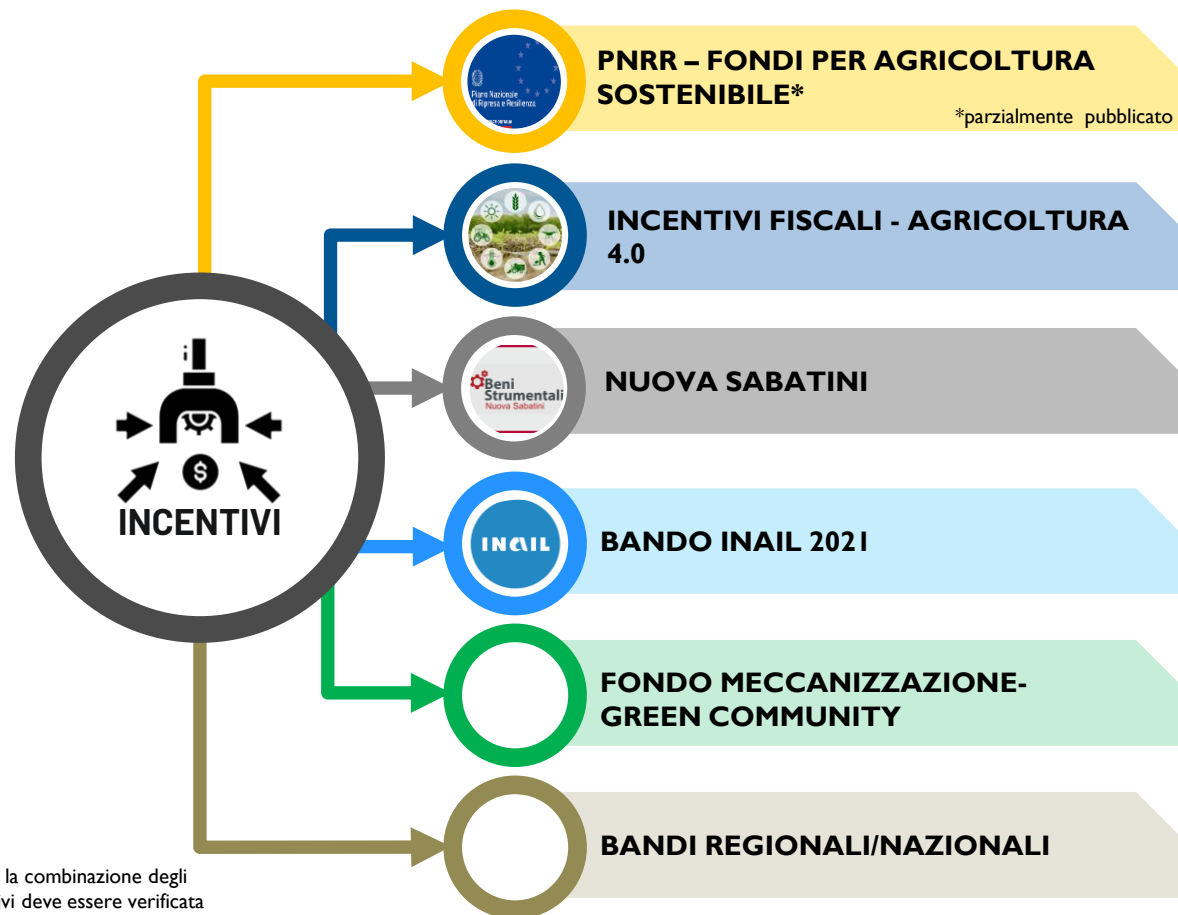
Piano Nazionale di Ripresa e Resilienza

PNRR – FONDI PER AGRICOLTURA SOSTENIBILE*

*parzialmente pubblicato

INCENTIVI FISCALI - AGRICOLTURA 4.0

Beni Strumentali
Nuova Sabatini

NUOVA SABATINI

INCENTIVI

INAIL

BANDO INAIL 2021

FONDO MECCANIZZAZIONE-GREEN COMMUNITY

BANDI REGIONALI/NAZIONALI

la combinazione degli
vi deve essere verificata